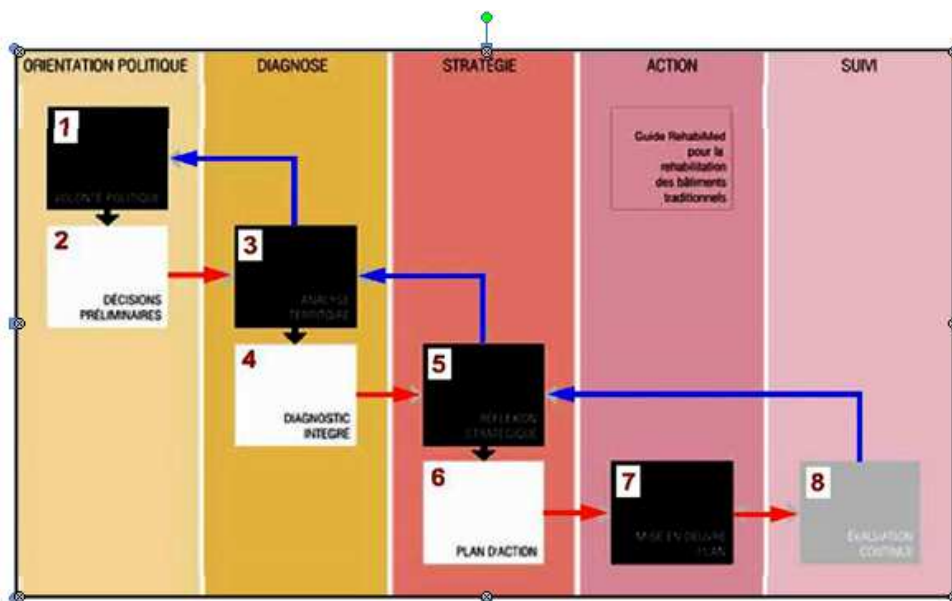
ORIENTATION POLITIQUE

DIAGNOSE

STRATEGIE

ACTION

SUIVI

Guide RehabiMed pour la rehabilitation des bâtiments traditionnels

1

VOLONTÉ POLITIQUE

2

DÉCISIONS PRÉLIMINAIRES

3

ANALYSE TERRITOIRE

4

DIAGNOSTIC INTEGRÉ

5

RÉFLEXION STRATÉGIQUE

6

PLAN D'ACTION

7

MISE EN OEUVRE PLAN

8

ÉVALUATION CONTINUE